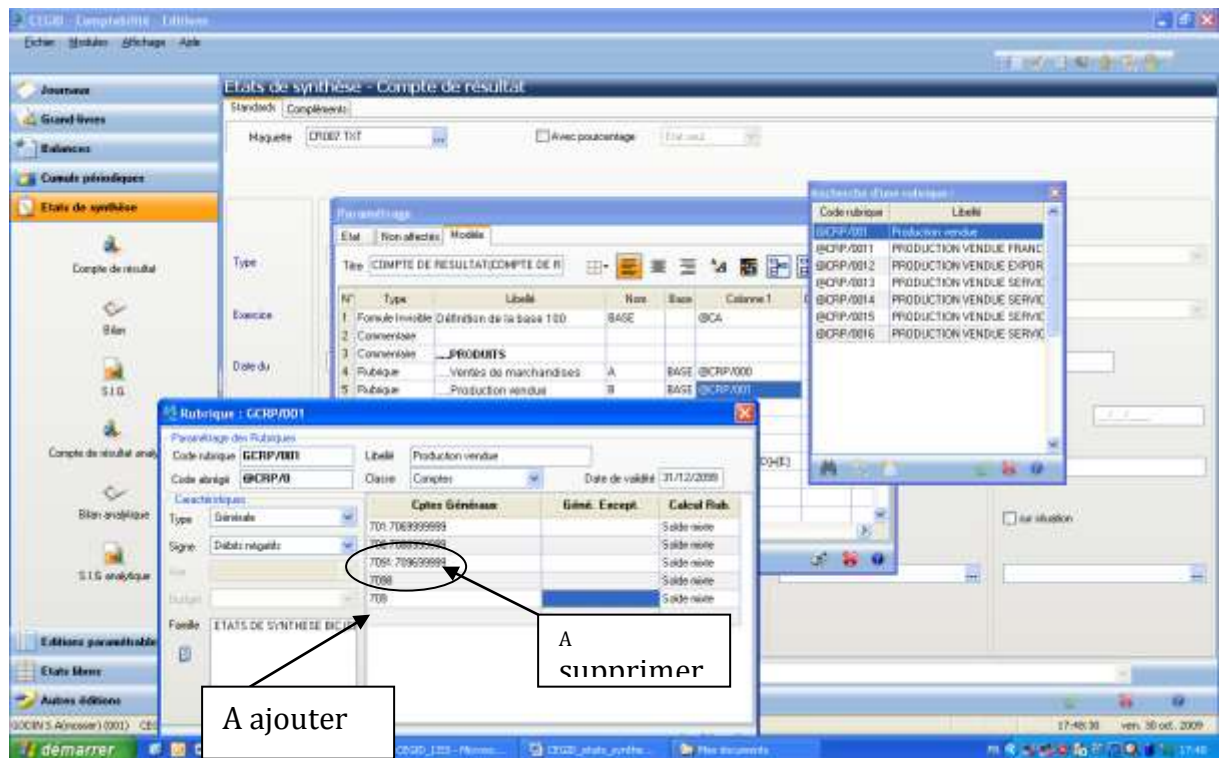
CEGID Comptabilité Editions
Fichier Modules Affichage Aide

Journaux
Grand-livres
Balances
Cumuls périodiques
Etats de synthèse
Compte de résultat
Bilan
S.I.G.
Compte de résultat analytique
Bilan analytique
S.I.G analytique
Editions paramétrables
Etats libres
Autres éditions

Etats de synthèse - Compte de résultat
Standards Compléments
Maquette CR007.TXT
Avec pourcentage

Type
Exercice
Date du

Paramétrage
Etat Non affectés Modèle
Titre COMPTE DE RESULTAT|COMPTE DE R

| N° | Type | Libellé | Nom | Base | Colonne 1 |
|---|---|---|---|---|---|
| 1 | Formule invisible | Définition de la base 100 | BASE | | @CA |
| 2 | Commentaire | | | | |
| 3 | Commentaire | __PRODUITS | | | |
| 4 | Rubrique | Ventes de marchandises | A | BASE | @CRP/000 |
| 5 | Rubrique | Production vendue | B | BASE | @CRP/001 |

Recherche d'une rubrique

| Code rubrique | Libellé |
|---|---|
| @CRP/001 | Production vendue |
| @CRP/0011 | PRODUCTION VENDUE FRANC |
| @CRP/0012 | PRODUCTION VENDUE EXPOR |
| @CRP/0013 | PRODUCTION VENDUE SERVIC |
| @CRP/0014 | PRODUCTION VENDUE SERVIC |
| @CRP/0015 | PRODUCTION VENDUE SERVIC |
| @CRP/0016 | PRODUCTION VENDUE SERVIC |

Rubrique : GCRP/001
Paramétrage des Rubriques
Code rubrique GCRP/001 Libellé Production vendue
Code abrégé @CRP/0 Classe Comptes Date de validité 31/12/2099
Caractéristiques
Type Générale
Signe Débits négatifs
Budget
Famille ETATS DE SYNTHESE BIC IS

| Cptes Généraux | Génér. Except. | Calcul Rub. |
|---|---|---|
| 701:7069999999 | | Solde nature |
| 706:7089999999 | | Solde nature |
| 7091:7096999999 | | Solde nature |
| 7098 | | Solde nature |
| 709 | | Solde nature |

sur situation

A supprimer
A ajouter

17:48:38 ven. 30 oct. 2009
démarrer